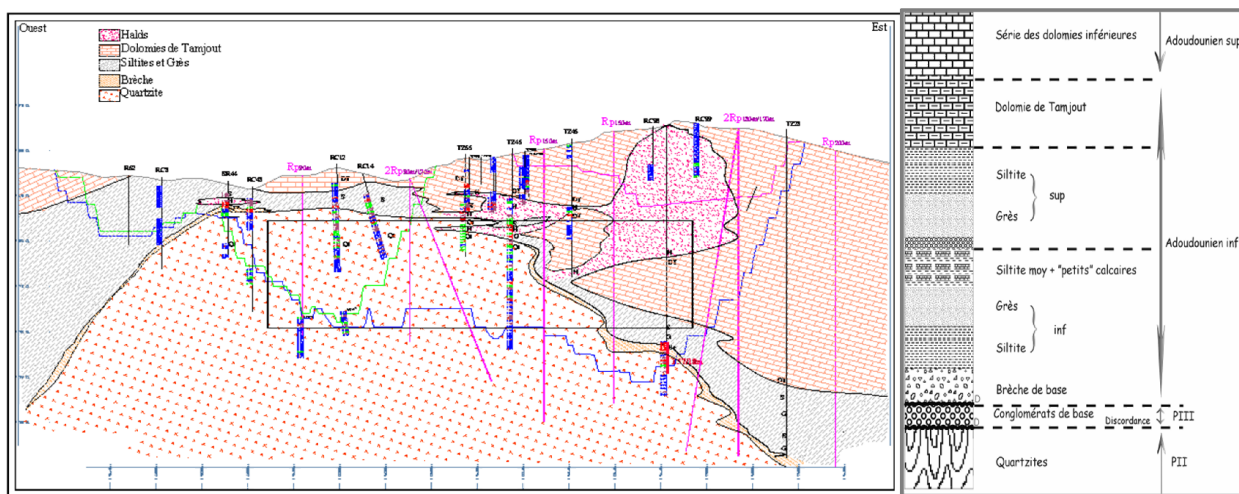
Ouest

Est

Halds
Dolomies de Tamjout
Siltites et Grès
Brèche
Quartzite

RC2
RC3
SR44
RC43
Rp
RC12
RC14
2Rp
TZ55
TZ48
Rp
TZ45
Rp
RC38
RC39
2Rp
TZ23
Rp

Série des dolomies inférieures

Adoudounien sup

Dolomie de Tamjout

Siltite
sup
Grès

Adoudounien inf

Siltite moy + "petits" calcaires

Grès
inf
Siltite

Brèche de base

Conglomérats de base

Discordance

PIII

Quartzites

PII